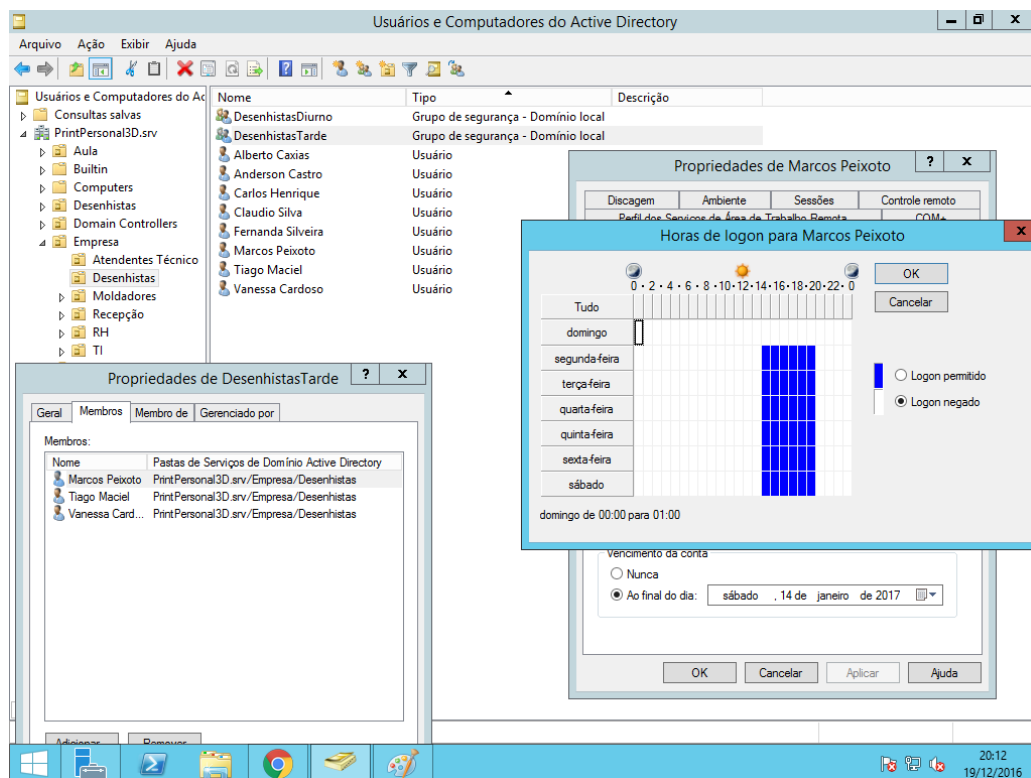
Usuários e Computadores do Active Directory

Arquivo Ação Exibir Ajuda

Usuários e Computadores do Ac
Consultas salvas
PrintPersonal3D.srv
Aula
Builtin
Computers
Desenhistas
Domain Controllers
Empresa
Atendentes Técnico
Desenhistas
Moldadores
Recepção
RH
TI

| Nome | Tipo | Descrição |
|---|---|---|
| DesenhistasDiurno | Grupo de segurança - Domínio local | |
| DesenhistasTarde | Grupo de segurança - Domínio local | |
| Alberto Caxias | Usuário | |
| Anderson Castro | Usuário | |
| Carlos Henrique | Usuário | |
| Claudio Silva | Usuário | |
| Fernanda Silveira | Usuário | |
| Marcos Peixoto | Usuário | |
| Tiago Maciel | Usuário | |
| Vanessa Cardoso | Usuário | |

Propriedades de DesenhistasTarde ? X
Geral Membros Membro de Gerenciado por
Membros:

| Nome | Pastas de Serviços de Domínio Active Directory |
|---|---|
| Marcos Peixoto | PrintPersonal3D.srv/Empresa/Desenhistas |
| Tiago Maciel | PrintPersonal3D.srv/Empresa/Desenhistas |
| Vanessa Card... | PrintPersonal3D.srv/Empresa/Desenhistas |

Adicionar Remover

Propriedades de Marcos Peixoto ? X
Discagem Ambiente Sessões Controle remoto
Perfil dos Serviços de Área de Trabalho Remota COM+

Horas de logon para Marcos Peixoto X
0 · 2 · 4 · 6 · 8 · 10 · 12 · 14 · 16 · 18 · 20 · 22 · 0
Tudo
domingo
segunda-feira
terça-feira
quarta-feira
quinta-feira
sexta-feira
sábado
OK
Cancelar
Logon permitido
Logon negado
domingo de 00:00 para 01:00

Vencimento da conta
Nunca
Ao final do dia: sábado , 14 de janeiro de 2017

OK Cancelar Aplicar Ajuda

20:12
19/12/2016